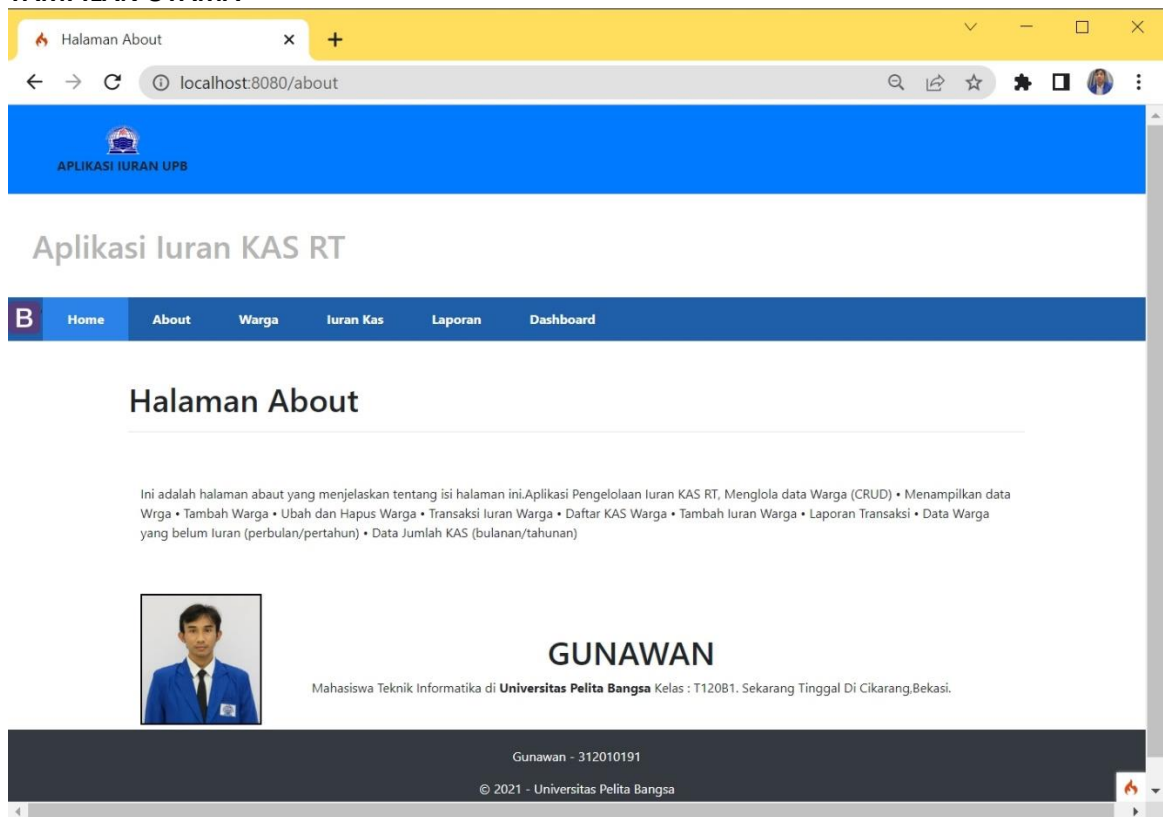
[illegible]

Halaman About

localhost:8080/about

APLIKASI IURAN UPB

Aplikasi Iuran KAS RT

B Home About Warga Iuran Kas Laporan Dashboard

Halaman About

Ini adalah halaman abaut yang menjelaskan tentang isi halaman ini.Aplikasi Pengelolaan Iuran KAS RT, Menglola data Warga (CRUD) • Menampilkan data Wrga • Tambah Warga • Ubah dan Hapus Warga • Transaksi Iuran Warga • Daftar KAS Warga • Tambah Iuran Warga • Laporan Transaksi • Data Warga yang belum Iuran (perbulan/pertahun) • Data Jumlah KAS (bulanan/tahunan)

GUNAWAN

Mahasiswa Teknik Informatika di **Universitas Pelita Bangsa** Kelas : T120B1. Sekarang Tinggal Di Cikarang,Bekasi.

Gunawan - 312010191

© 2021 - Universitas Pelita Bangsa